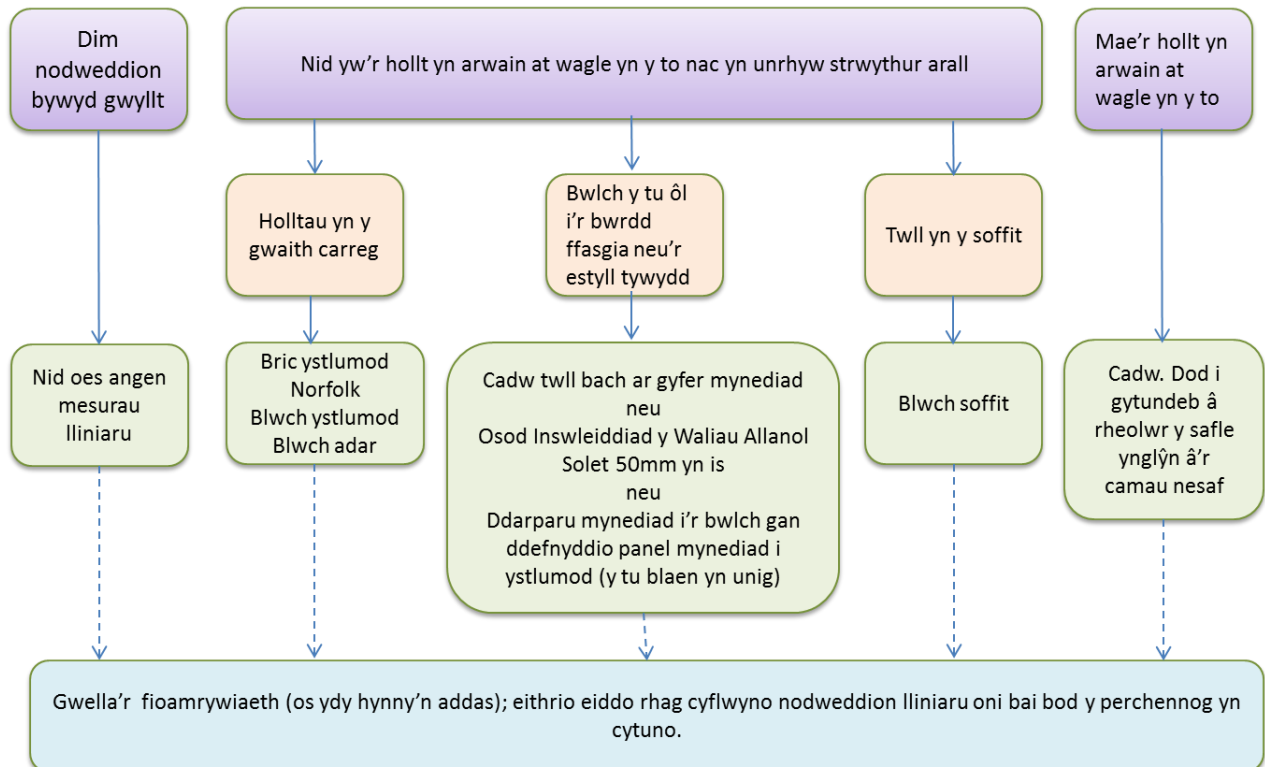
Dim nodweddion bywyd gwyllt

Nid yw’r hollt yn arwain at wagle yn y to nac yn unrhyw strwythur arall

Mae’r hollt yn arwain at wagle yn y to

Holltau yn y gwaith carreg

Bwlch y tu ôl i’r bwrdd ffasgia neu’r estyll tywydd

Twll yn y soffit

Nid oes angen mesurau lliniaru

Bric ystlumod Norfolk
Blwch ystlumod
Blwch adar

Cadw twll bach ar gyfer mynediad
neu
Osod Inswleiddiad y Waliau Allanol Solet 50mm yn is
neu
Ddarparu mynediad i’r bwlch gan ddefnyddio panel mynediad i ystlumod (y tu blaen yn unig)

Blwch soffit

Cadw. Dod i gytundeb â rheolwr y safle ynglŷn â’r camau nesaf

Gwella’r fioamrywiaeth (os ydy hynny’n addas); eithrio eiddo rhag cyflwyno nodweddion lliniaru oni bai bod y perchennog yn cytuno.